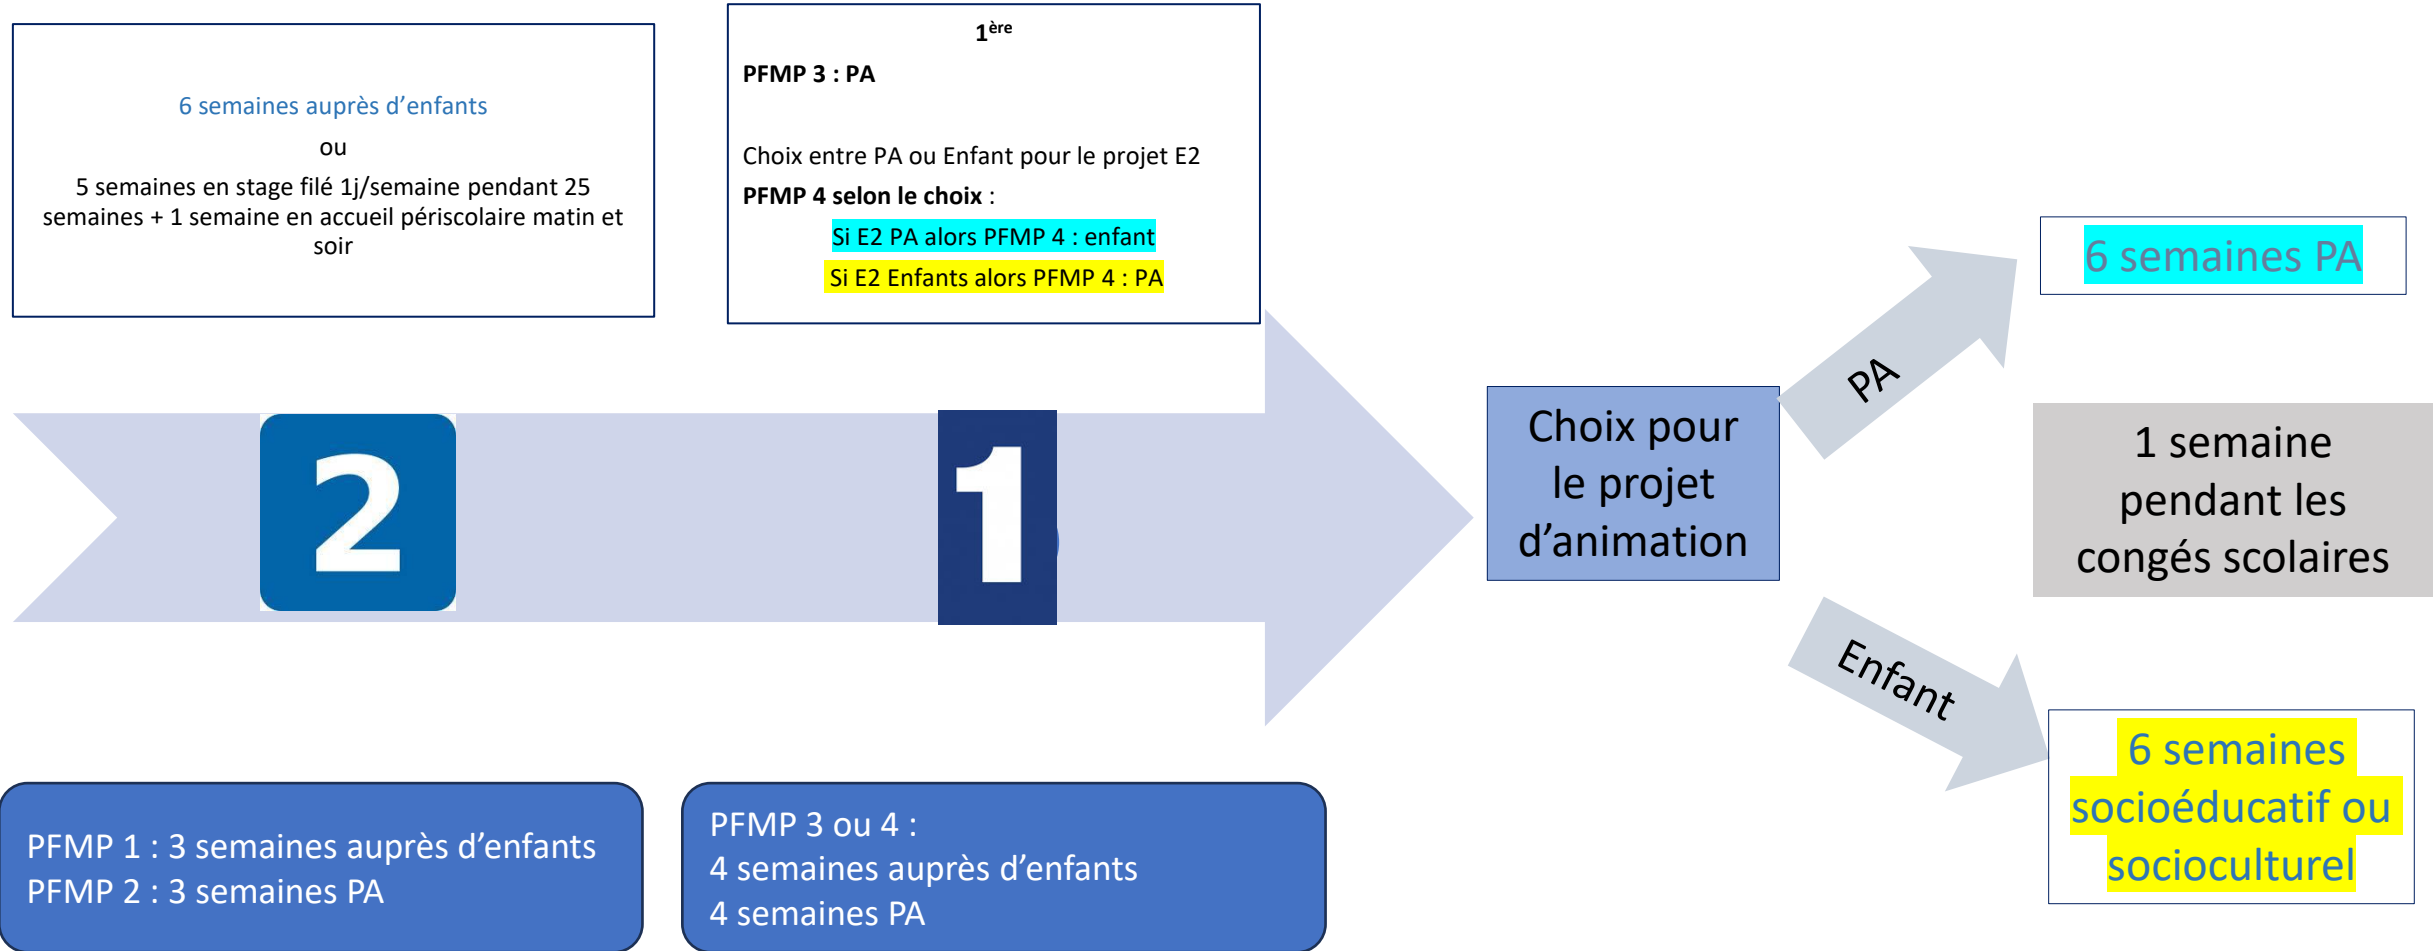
6 semaines auprès d'enfants

ou

5 semaines en stage filé 1j/semaine pendant 25 semaines + 1 semaine en accueil périscolaire matin et soir

$1^{ère}$

PFMP 3 : PA

Choix entre PA ou Enfant pour le projet E2

PFMP 4 selon le choix :

Si E2 PA alors PFMP 4 : enfant

Si E2 Enfants alors PFMP 4 : PA

2

1

Choix pour le projet d'animation

PA

6 semaines PA

1 semaine pendant les congés scolaires

Enfant

6 semaines socioéducatif ou socioculturel

PFMP 1 : 3 semaines auprès d'enfants
PFMP 2 : 3 semaines PA

PFMP 3 ou 4 :
4 semaines auprès d'enfants
4 semaines PA